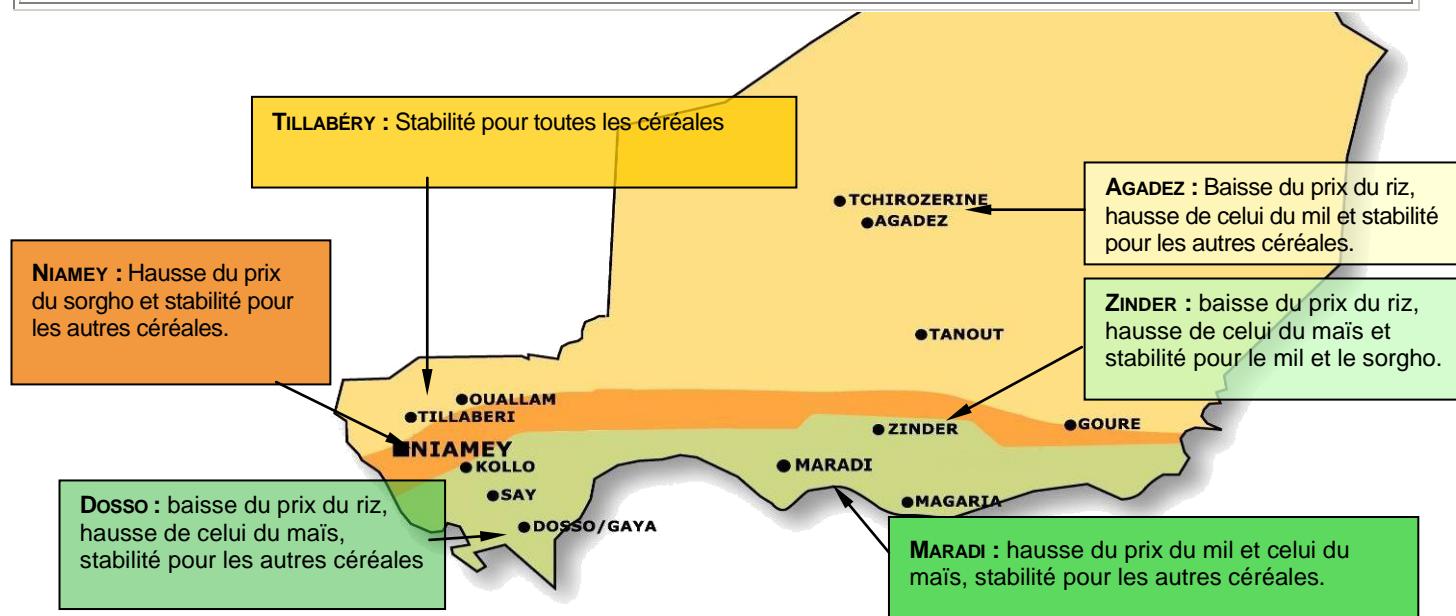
TILLABÉRY : Stabilité pour toutes les céréales

AGADEZ : Baisse du prix du riz, hausse de celui du mil et stabilité pour les autres céréales.

NIAMEY : Hausse du prix du sorgho et stabilité pour les autres céréales.

ZINDER : baisse du prix du riz, hausse de celui du maïs et stabilité pour le mil et le sorgho.

TCHIROZERINE
AGADEZ
TANOUT
OUALLAM
TILLABERI
NIAMEY
KOLLO
SAY
DOSSO/GAYA
ZINDER
GOURE
MARADI
MAGARIA

DOSSO : baisse du prix du riz, hausse de celui du maïs, stabilité pour les autres céréales

MARADI : hausse du prix du mil et celui du maïs, stabilité pour les autres céréales.